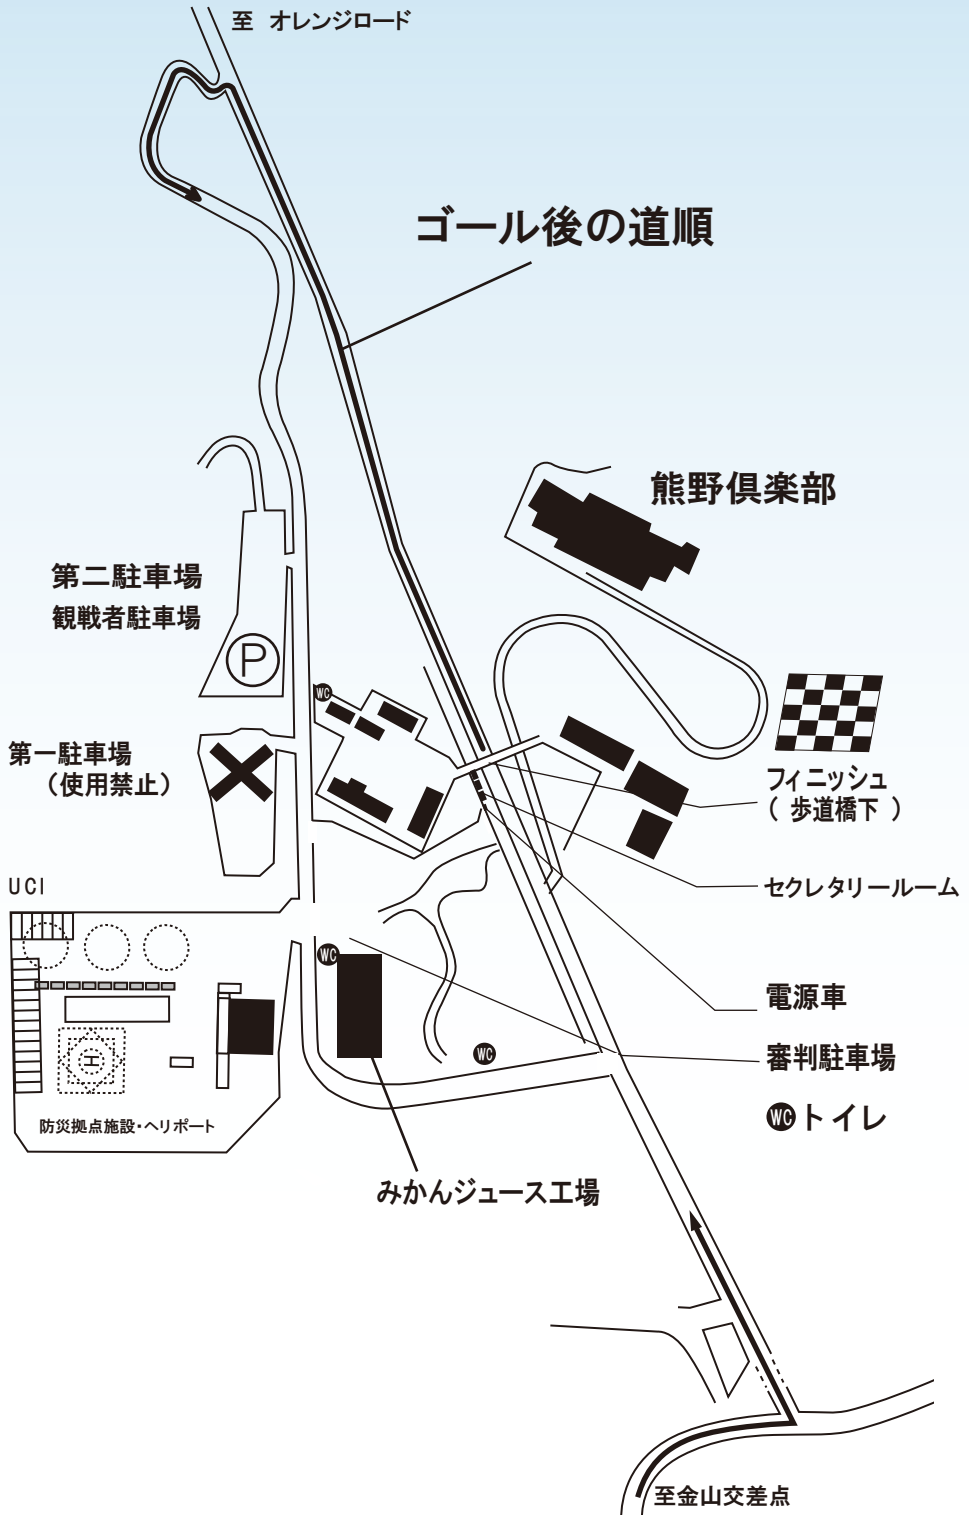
至 オレンジロード

ゴール後の道順

熊野倶楽部

第二駐車場
観戦者駐車場

P

WC

第一駐車場
（使用禁止）

フィニッシュ
（ 歩道橋下 ）

セクレタリールーム

UCI

WC

WC

電源車

審判駐車場

WC トイレ

防災拠点施設・ヘリポート

みかんジュース工場

至金山交差点